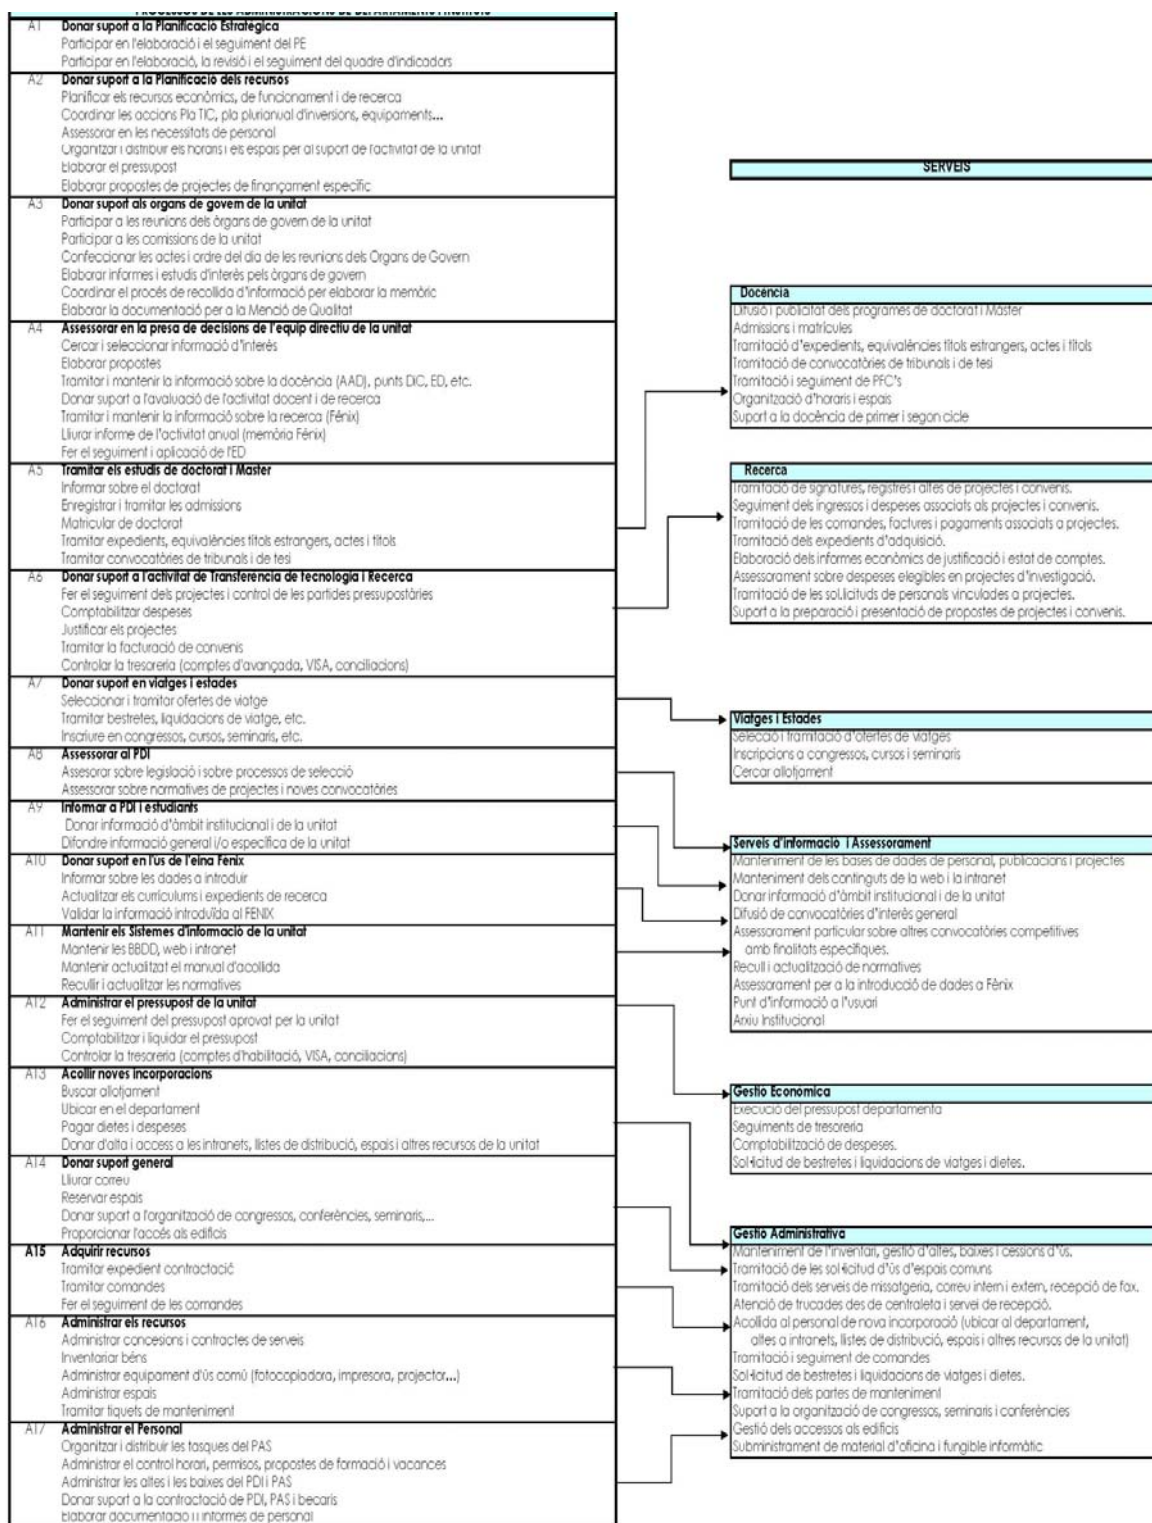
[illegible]

A1 Donar suport a la Planificacio Estrategica
Participar en l'elaboració i el seguiment del PE
Participar en l'elaboració, la revisió i el seguiment del quadre d'indicadors

A2 Donar suport a la Planificacio dels recursos
Planificar els recursos econòmics, de funcionament i de recerca
Coordinar les accions Pla TIC, pla plurianual d'inversions, equipaments...
Assessorar en les necessitats de personal
Organitzar i distribuir els horaris i els espais per al suport de l'activitat de la unitat
Elaborar el pressupost
Elaborar propostes de projectes de finançament específic

A3 Donar suport als organs de govern de la unitat
Participar a les reunions dels òrgans de govern de la unitat
Participar a les comissions de la unitat
Confeccionar les actes i ordre del dia de les reunions dels Organs de Govern
Elaborar informes i estudis d'interès pels òrgans de govern
Coordinar el procés de recollida d'informació per elaborar la memòric
Elaborar la documentació per a la Menció de Qualitat

A4 Assessorar en la presa de decisions de l'equip directiu de la unitat
Cercar i seleccionar informació d'interès
Elaborar propostes
Tramitar i mantenir la informació sobre la docència (AAD), punts DIC, ED, etc.
Donar suport a l'avaluació de l'activitat docent i de recerca
Tramitar i mantenir la informació sobre la recerca (Fènix)
Lliurar informe de l'activitat anual (memòria Fènix)
Fer el seguiment i aplicació de l'ED

A5 Tramitar els estudis de doctorat i Master
Informar sobre el doctorat
Enregistrar i tramitar les admissions
Matricular de doctorat
Tramitar expedients, equivalències títols estrangers, actes i títols
Tramitar convocatòries de tribunals i de tesi

A6 Donar suport a l'activitat de Transferencia de tecnologia i Recerca
Fer el seguiment dels projectes i control de les partides pressupostàries
Comptabilitzar despeses
Justificar els projectes
Tramitar la facturació de convenis
Controlar la tresoreria (comptes d'avançada, VISA, conciliacions)

A7 Donar suport en viatges i estades
Seleccionar i tramitar ofertes de viatge
Tramitar bestretes, liquidacions de viatge, etc.
Inscriure en congressos, cursos, seminaris, etc.

A8 Assessorar al PDI
Assesorar sobre legislació i sobre processos de selecció
Assessorar sobre normatives de projectes i noves convocatòries

A9 Informar a PDI i estudiants
Donar informació d'àmbit institucional i de la unitat
Difondre informació general i/o específica de la unitat

A10 Donar suport en l'us de l'eina Fenix
Informar sobre les dades a introduir
Actualitzar els currículums i expedients de recerca
Validar la informació introduïda al FENIX

A11 Mantenir els Sistemes d'informacio de la unitat
Mantenir les BBDD, web i intranet
Mantenir actualitzat el manual d'acollida
Recullir i actualitzar les normatives

A12 Administrar el pressupost de la unitat
Fer el seguiment del pressupost aprovat per la unitat
Comptabilitzar i liquidar el pressupost
Controlar la tresoreria (comptes d'habilitació, VISA, conciliacions)

A13 Acollir noves incorporacions
Buscar allotjament
Ubicar en el departament
Pagar dietes i despeses
Donar d'alta i access a les intranets, llistes de distribució, espais i altres recursos de la unitat

A14 Donar suport general
Lliurar correu
Reservar espais
Donar suport a l'organització de congressos, conferències, seminaris,...
Proporcionar l'accés als edificis

A15 Adquirir recursos
Tramitar expedient contractació
Tramitar comandes
Fer el seguiment de les comandes

A16 Administrar els recursos
Administrar concesions i contractes de serveis
Inventariar béns
Administrar equipament d'ùs comù (fotocopiadora, impresora, projector...)
Administrar espais
Tramitar tiquets de manteniment

A17 Administrar el Personal
Organitzar i distribuir les tasques del PAS
Administrar el control horari, permisos, propostes de formació i vacances
Administrar les altes i les baixes del PDI i PAS
Donar suport a la contractació de PDI, PAS i becaris
Elaborar documentació i informes de personal

SERVEIS

Docència
Difusió i publicitat dels programes de doctorat i Màster
Admissions i matrícules
Tramitació d'expedients, equivalències títols estrangers, actes i títols
Tramitació de convocatòries de tribunals i de tesi
Tramitació i seguiment de PFC's
Organització d'horaris i espais
Suport a la docència de primer i segon cicle

Recerca
Tramitació de signatures, registres i altes de projectes i convenis.
Seguiment dels ingressos i despeses associats als projectes i convenis.
Tramitació de les comandes, factures i pagaments associats a projectes.
Tramitació dels expedients d'adquisició.
Elaboració dels informes econòmics de justificació i estat de comptes.
Assessorament sobre despeses elegibles en projectes d'investigació.
Tramitació de les sol·licituds de personals vinculades a projectes.
Suport a la preparació i presentació de propostes de projectes i convenis.

Viatges i Estades
Selecció i tramitació d'ofertes de viatges
Inscripcions a congressos, cursos i seminaris
Cercar allotjament

Serveis d'informacio i Assessorament
Manteniment de les bases de dades de personal, publicacions i projectes
Manteniment dels continguts de la web i la intranet
Donar informació d'àmbit institucional i de la unitat
Difusió de convocatòries d'interès general
Assessorament particular sobre altres convocatòries competitives amb finalitats específiques.
Recull i actualització de normatives
Assessorament per a la introducció de dades a Fènix
Punt d'informació a l'usuari
Arxiu Institucional

Gestio Economica
Execució del pressupost departamenta
Seguiments de tresoreria
Comptabilització de despeses.
Sol·licitud de bestretes i liquidacions de viatges i dietes.

Gestio Administrativa
Manteniment de l'inventari, gestió d'altes, baixes i cessions d'ús.
Tramitació de les sol·licitud d'ús d'espais comuns
Tramitació dels serveis de missatgeria, correu intern i extern, recepció de fax.
Atenció de trucades des de centraleta i servei de recepció.
Acollida al personal de nova incorporació (ubicar al departament, altes a intranets, llistes de distribució, espais i altres recursos de la unitat)
Tramitació i seguiment de comandes
Sol·licitud de bestretes i liquidacions de viatges i dietes.
Tramitació dels partes de manteniment
Suport a la organització de congressos, seminaris i conferències
Gestió dels accessos als edificis
Subministrament de material d'oficina i fungible informàtic